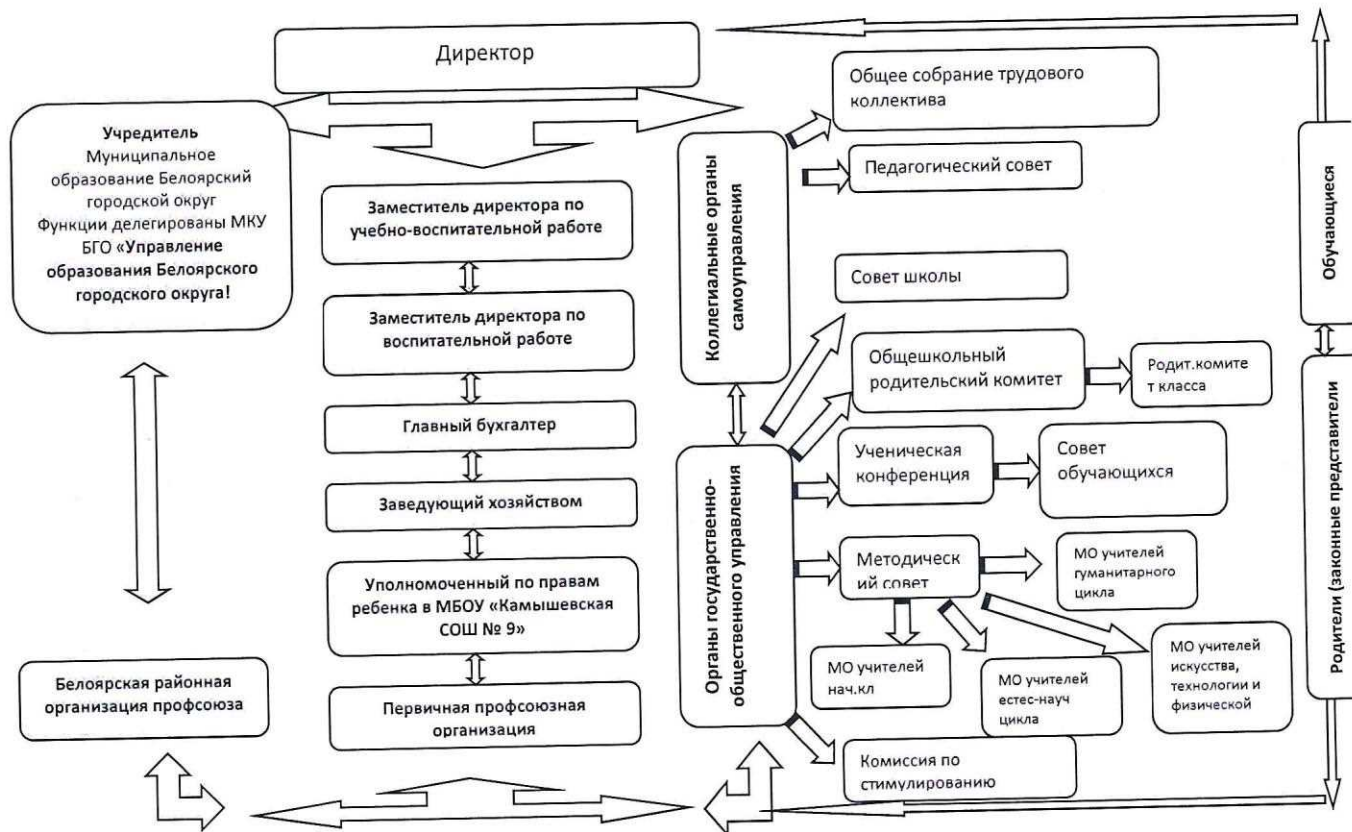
Директор

Учредитель Муниципальное образование Белоярский городской округ Функции делегированы МКУ БГО «Управление образования Белоярского городского округа!

Заместитель директора по учебно-воспитательной работе

Заместитель директора по воспитательной работе

Главный бухгалтер

Заведующий хозяйством

Уполномоченный по правам ребенка в МБОУ «Камышевская СОШ № 9»

Первичная профсоюзная организация

Белоярская районная организация профсоюза

Коллегиальные органы самоуправления

Органы государственно-общественного управления

Общее собрание трудового коллектива

Педагогический совет

Совет школы

Общешкольный родительский комитет

Родит.комитет класса

Ученическая конференция

Совет обучающихся

Методический совет

МО учителей гуманитарного цикла

МО учителей нач.кл

МО учителей естес-науч цикла

МО учителей искусства, технологии и физической

Комиссия по стимулированию

Обучающиеся

Родители (законные представители